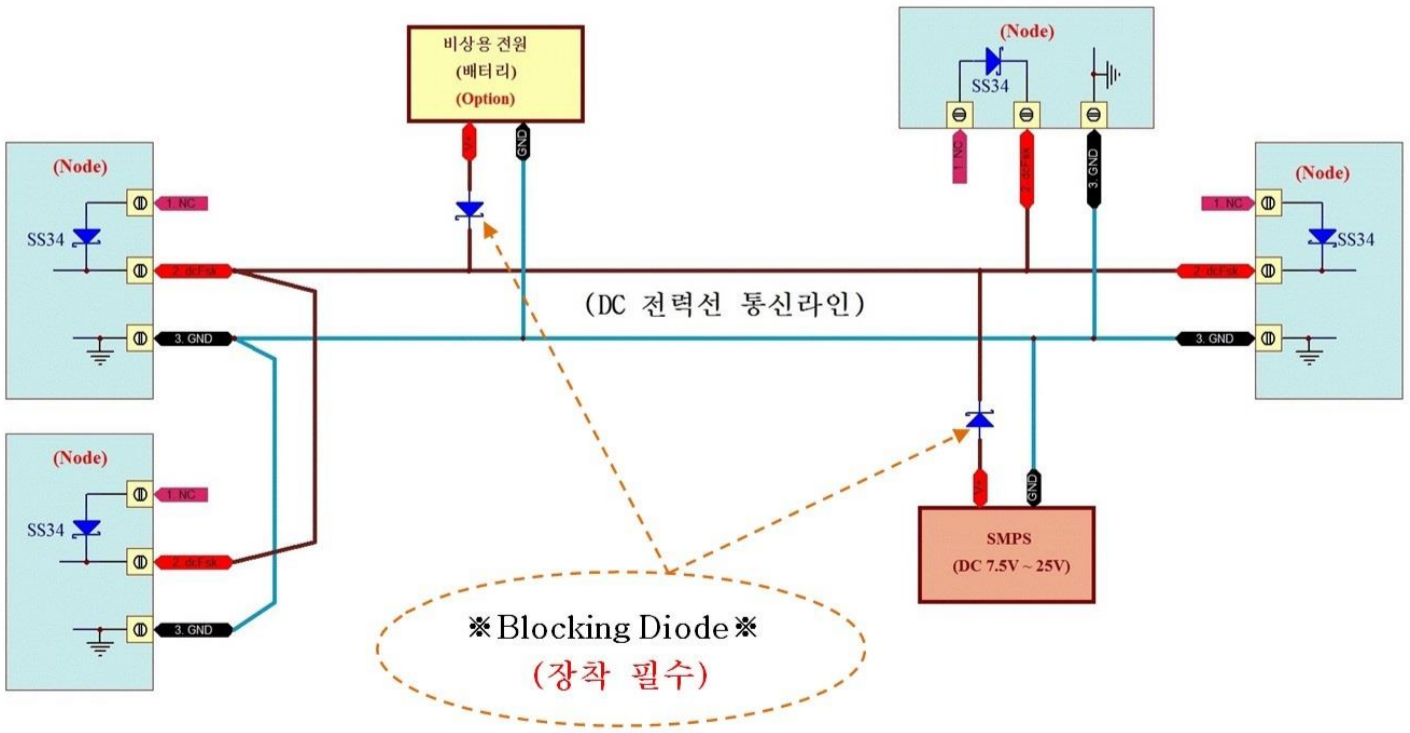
비상용 전원
(배터리)
(Option)

V+
GND

(Node)
SS34
1. NC
2. dcFsk
3. GND

(Node)
SS34
1. NC
2. dcFsk
3. GND

(Node)
SS34
1. NC
2. dcFsk
3. GND

(Node)
SS34
1. NC
2. dcFsk
3. GND

(DC 전력선 통신라인)

V+
GND
SMPS
(DC 7.5V ~ 25V)

※Blocking Diode※
(장착 필수)